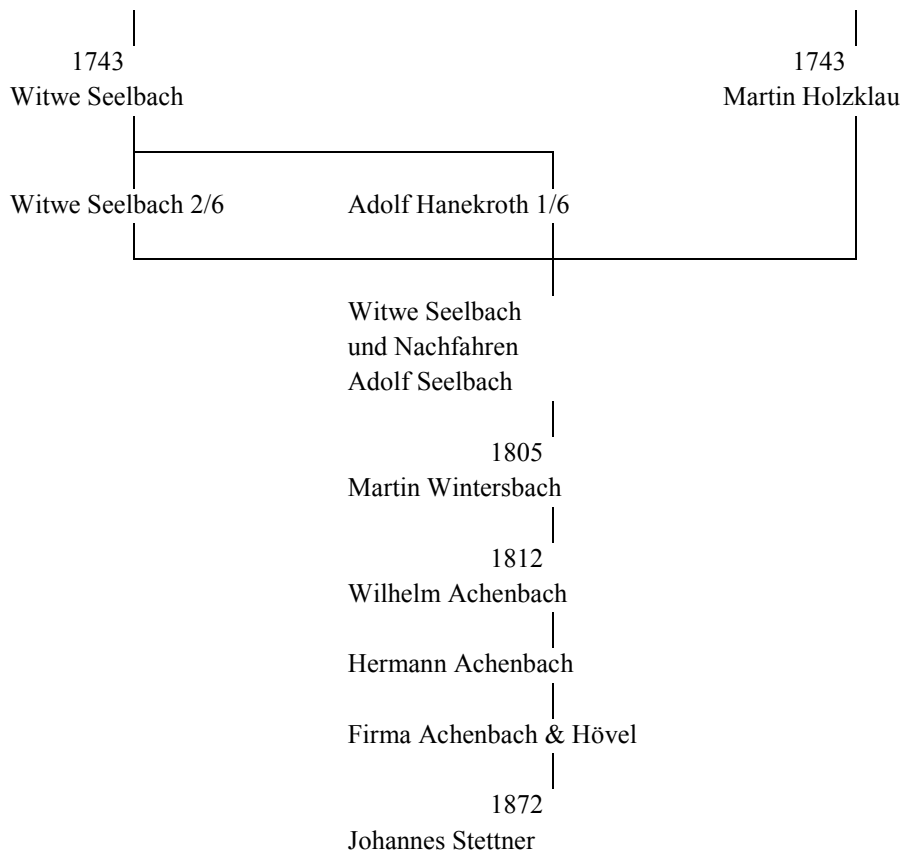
1743
Witwe Seelbach

1743
Martin Holzklau

Witwe Seelbach 2/6

Adolf Hanekroth 1/6

Witwe Seelbach
und Nachfahren
Adolf Seelbach

1805
Martin Wintersbach

1812
Wilhelm Achenbach

Hermann Achenbach

Firma Achenbach & Hövel

1872
Johannes Stettner